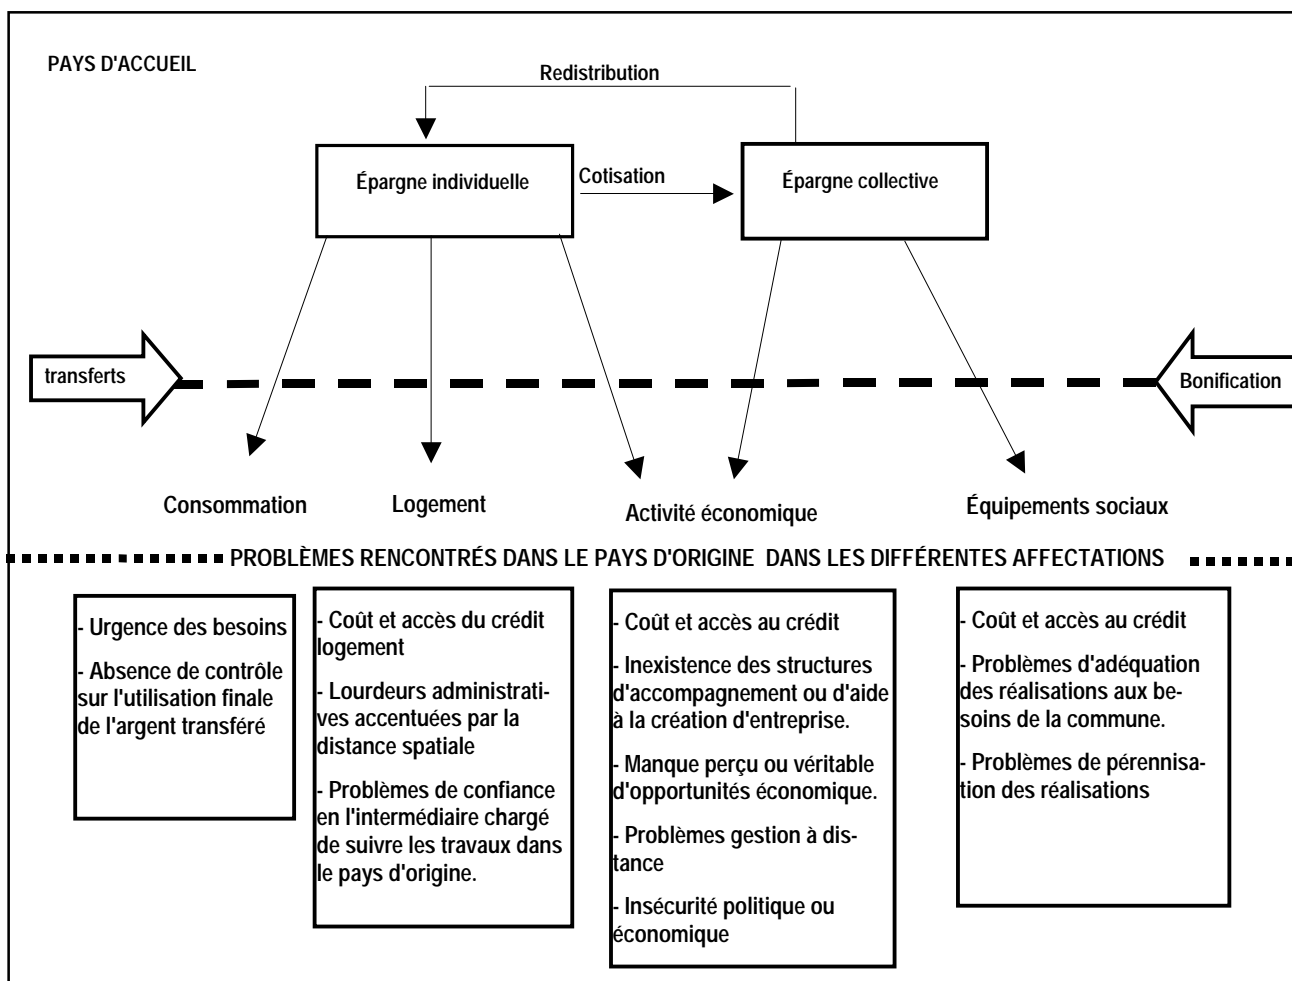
PAYS D'ACCUEIL

Redistribution

Épargne individuelle

Cotisation

Épargne collective

transferts

Bonification

Consommation

Logement

Activité économique

Équipements sociaux

PROBLÈMES RENCONTRÉS DANS LE PAYS D'ORIGINE DANS LES DIFFÉRENTES AFFECTATIONS

- Urgence des besoins

- Absence de contrôle sur l'utilisation finale de l'argent transféré

- Coût et accès du crédit logement

- Lourdeurs administratives accentuées par la distance spatiale

- Problèmes de confiance en l'intermédiaire chargé de suivre les travaux dans le pays d'origine.

- Coût et accès au crédit

- Inexistence des structures d'accompagnement ou d'aide à la création d'entreprise.

- Manque perçu ou véritable d'opportunités économique.

- Problèmes gestion à distance

- Insécurité politique ou économique

- Coût et accès au crédit

- Problèmes d'adéquation des réalisations aux besoins de la commune.

- Problèmes de pérennisation des réalisations